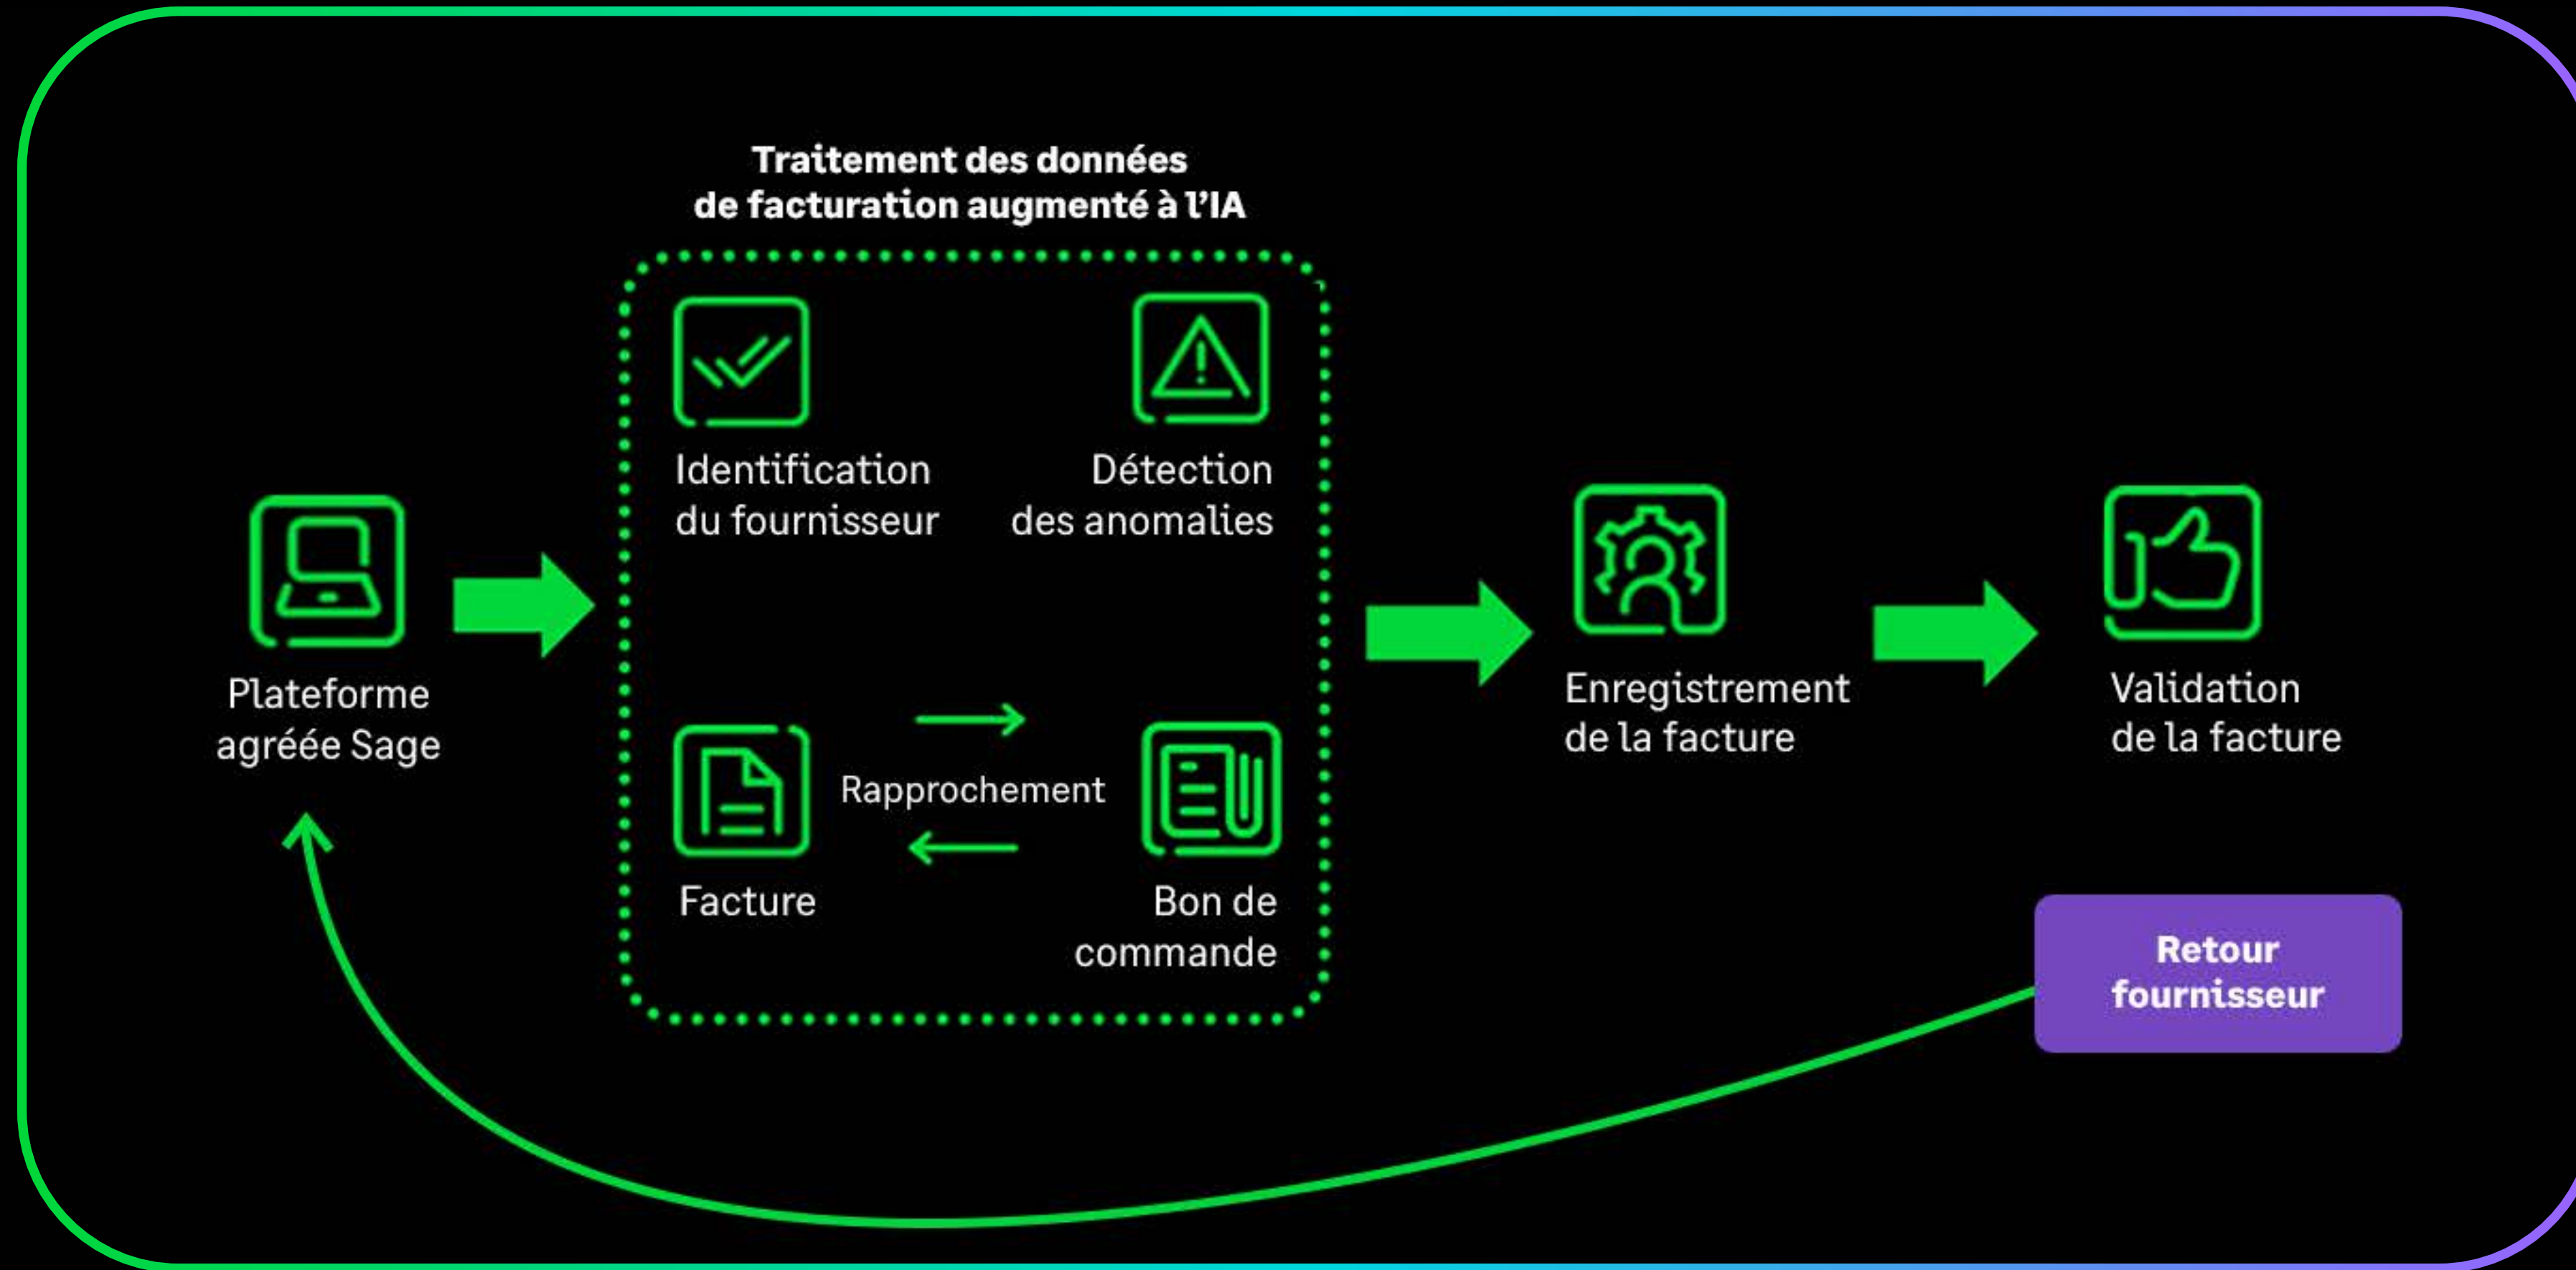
Traitement des données de facturation augmenté à l'IA

Plateforme agréée Sage

Identification du fournisseur

Détection des anomalies

Facture

Rapprochement

Bon de commande

Enregistrement de la facture

Validation de la facture

Retour fournisseur